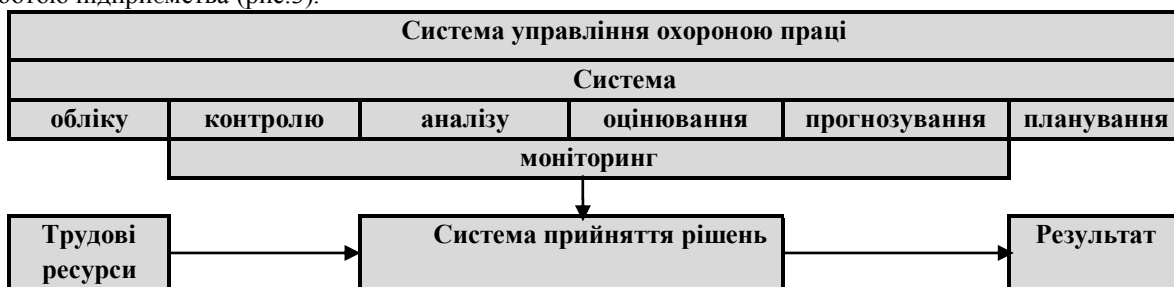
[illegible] підприємства (рис.3).

Система управління охороною праці

Система

| обліку | контролю | аналізу | оцінювання | прогнозування | планування |
|---|---|---|---|---|---|

моніторинг

Трудові ресурси

Система прийняття рішень

Результат